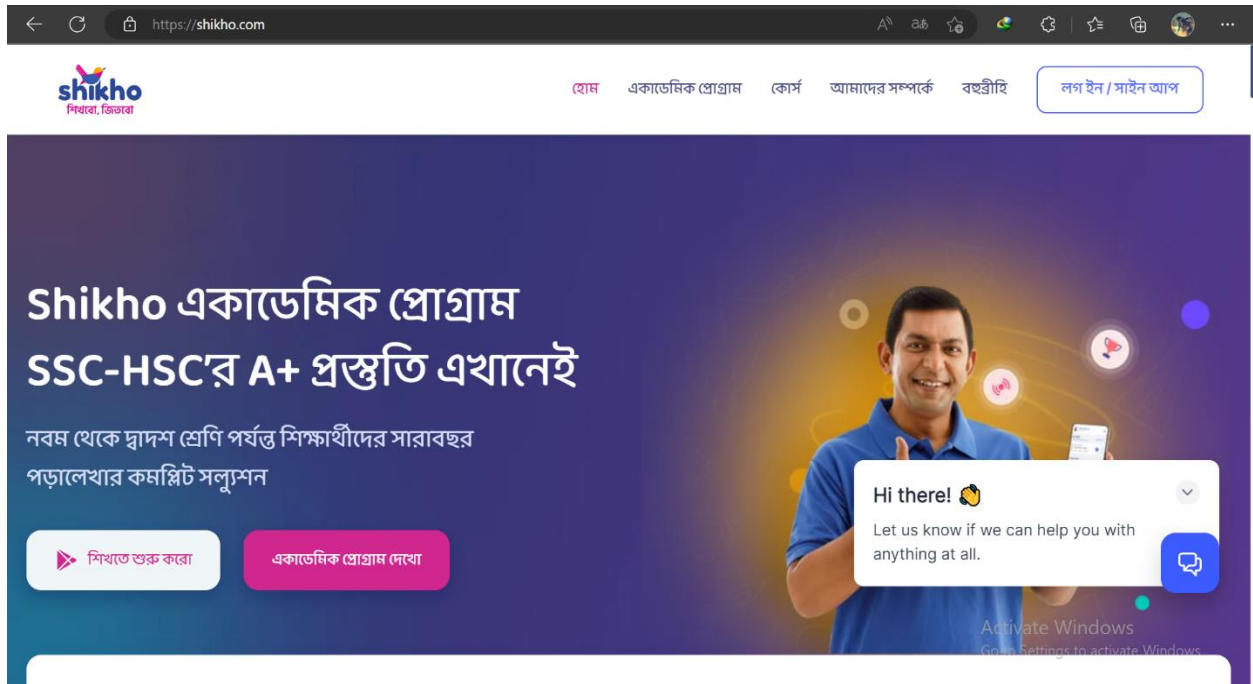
https://shikho.com

shikho
শিখবো, জিতবো

হোম একাডেমিক প্রোগ্রাম কোর্স আমাদের সম্পর্কে বহুব্রীহি লগ ইন / সাইন আপ

Shikho একাডেমিক প্রোগ্রাম
SSC-HSC'র A+ প্রস্তুতি এখানেই

নবম থেকে দ্বাদশ শ্রেণি পর্যন্ত শিক্ষার্থীদের সারাবছর পড়ালেখার কমপ্লিট সল্যুশন

শিখতে শুরু করো

একাডেমিক প্রোগ্রাম দেখো

Hi there! 👋
Let us know if we can help you with anything at all.

Activate Windows
Go to Settings to activate Windows.